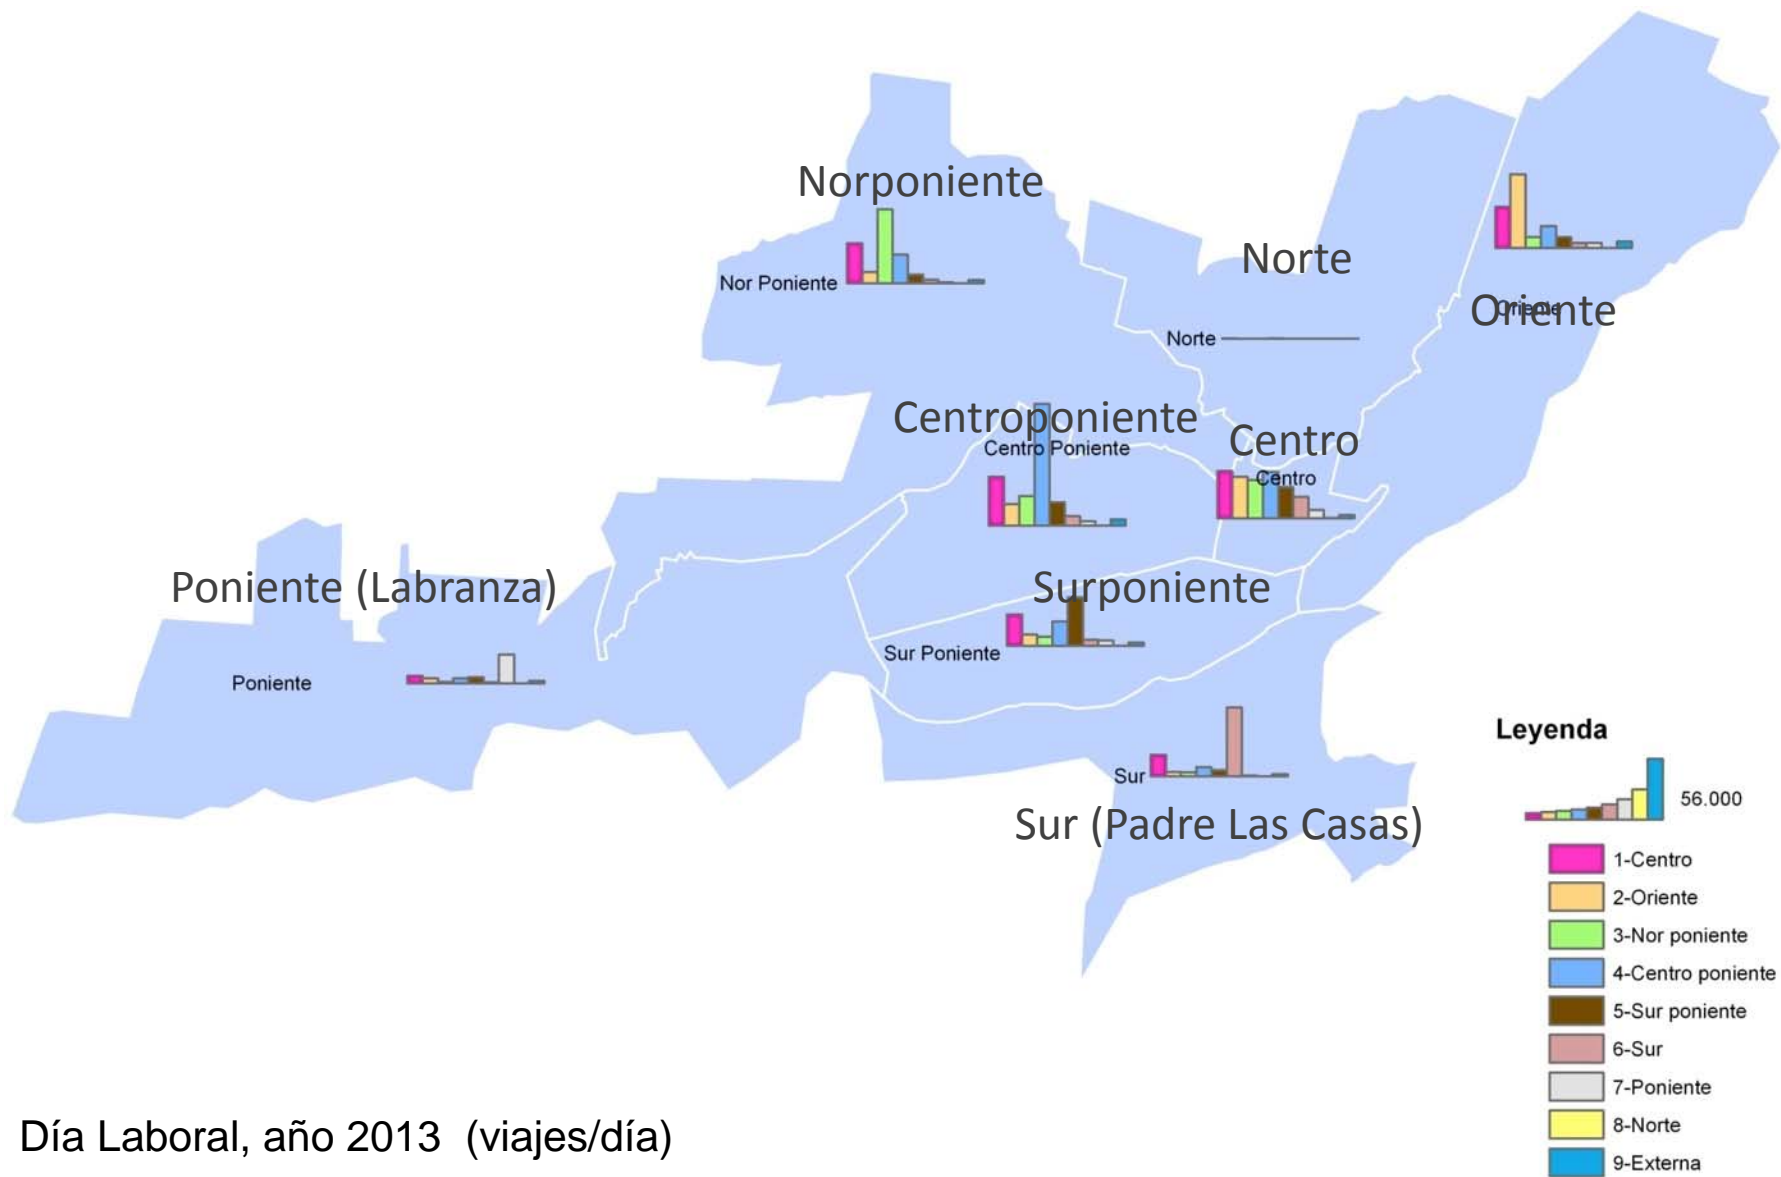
Norponiente

Nor Poniente

Norte

Norte

Oriente

Oriente

Centroponiente

Centro Poniente

Centro

Centro

Poniente (Labranza)

Poniente

Surponiente

Sur Poniente

Sur

Sur (Padre Las Casas)

Leyenda

56.000

1-Centro
2-Oriente
3-Nor poniente
4-Centro poniente
5-Sur poniente
6-Sur
7-Poniente
8-Norte
9-Externa

Día Laboral, año 2013 (viajes/día)